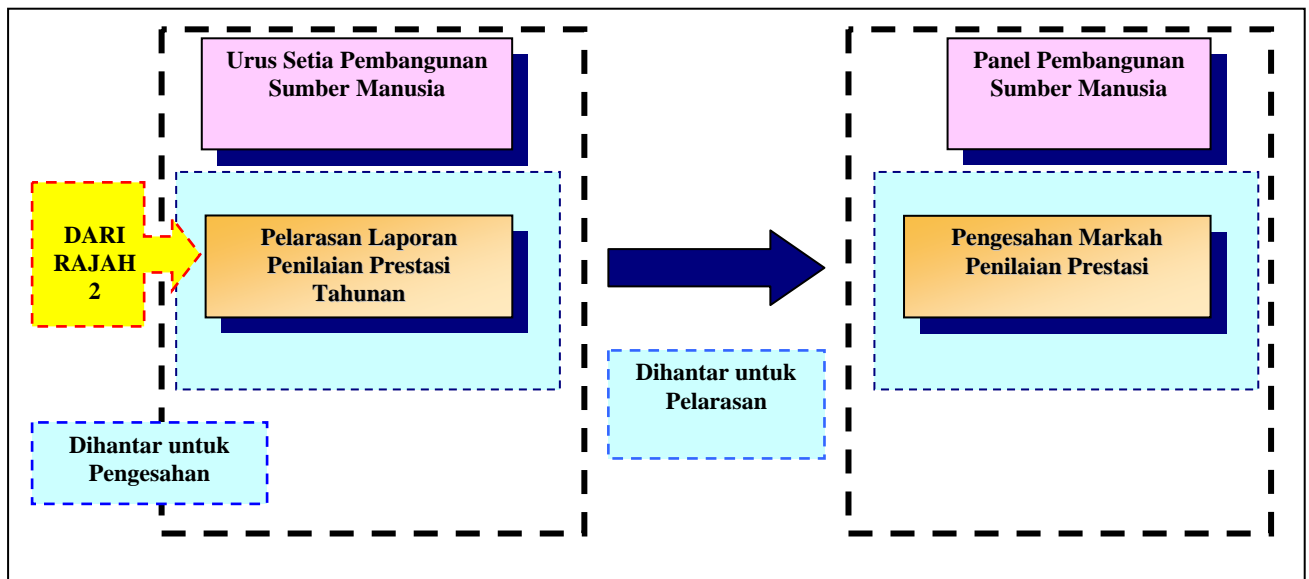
Urus Setia Pembangunan Sumber Manusia

DARI RAJAH 2

Pelarasan Laporan Penilaian Prestasi Tahunan

Dihantar untuk Pengesahan

Dihantar untuk Pelarasan

Panel Pembangunan Sumber Manusia

Pengesahan Markah Penilaian Prestasi